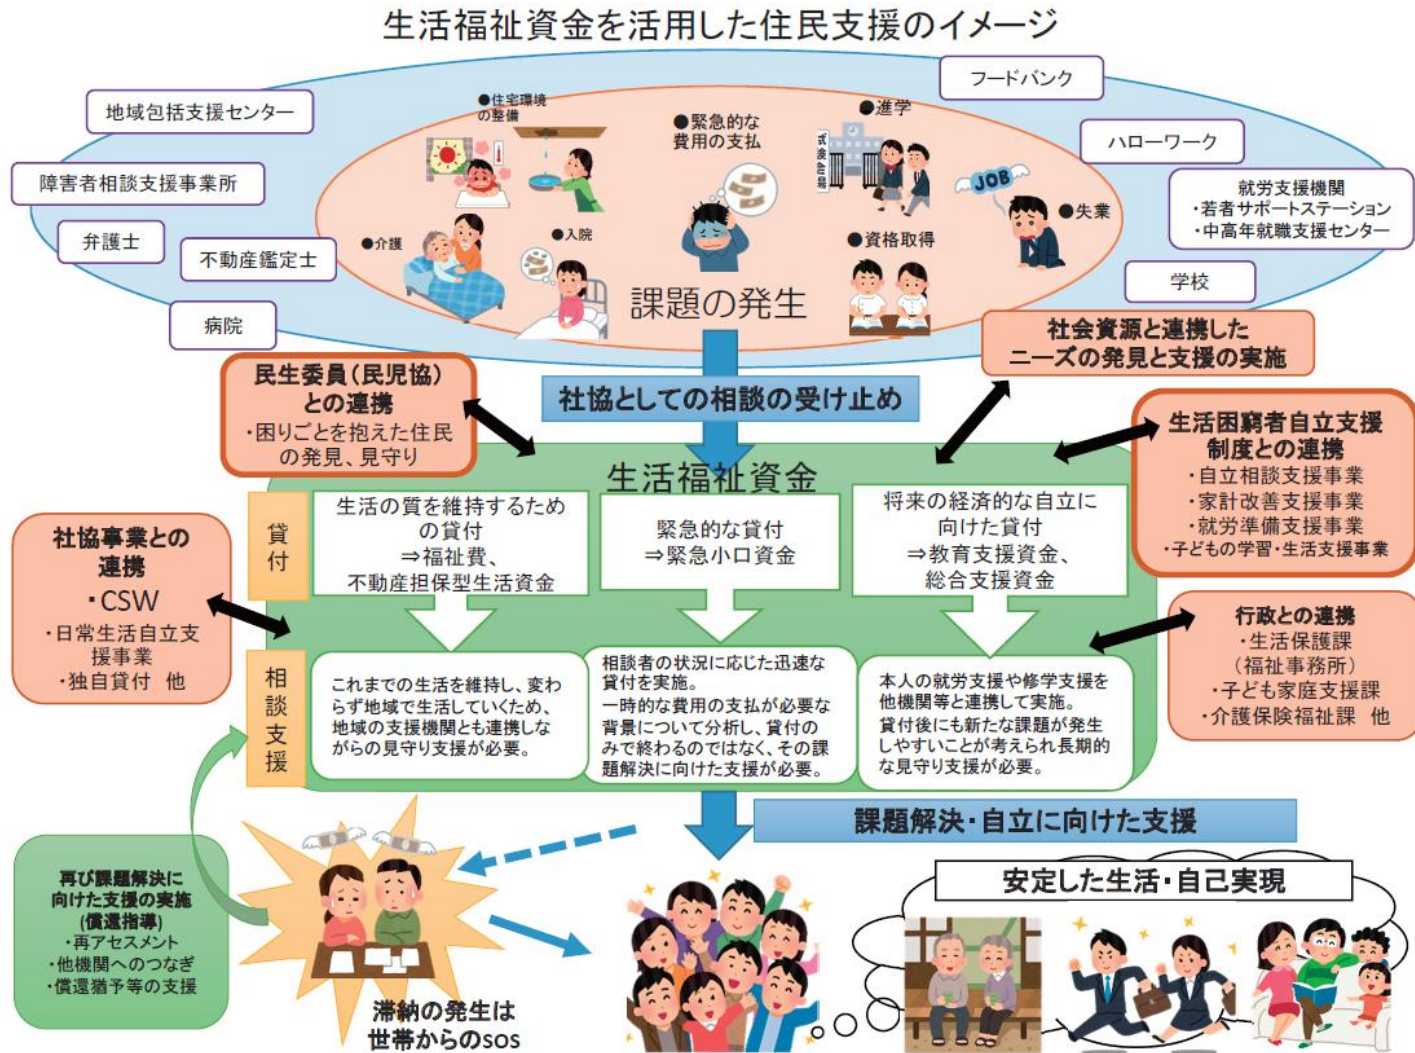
生活福祉資金を活用した住民支援のイメージ

地域包括支援センター

障害者相談支援事業所

弁護士

不動産鑑定士

病院

フードバンク

ハローワーク

就労支援機関
・若者サポートステーション
・中高年就職支援センター

学校

●住宅環境の整備

●緊急的な費用の支払

●進学

JOB

●失業

●介護

●入院

●資格取得

課題の発生

民生委員(民児協)との連携
・困りごとを抱えた住民の発見、見守り

社協としての相談の受け止め

社会資源と連携したニーズの発見と支援の実施

生活困窮者自立支援制度との連携
・自立相談支援事業
・家計改善支援事業
・就労準備支援事業
・子どもの学習・生活支援事業

生活福祉資金

貸付

生活の質を維持するための貸付
⇒福祉費、不動産担保型生活資金

緊急的な貸付
⇒緊急小口資金

将来の経済的な自立に向けた貸付
⇒教育支援資金、総合支援資金

社協事業との連携
・CSW
・日常生活自立支援事業
・独自貸付　他

相談支援

これまでの生活を維持し、変わらず地域で生活していくため、地域の支援機関とも連携しながらの見守り支援が必要。

相談者の状況に応じた迅速な貸付を実施。
一時的な費用の支払が必要な背景について分析し、貸付のみで終わるのではなく、その課題解決に向けた支援が必要。

本人の就労支援や修学支援を他機関等と連携して実施。
貸付後にも新たな課題が発生しやすいことが考えられ長期的な見守り支援が必要。

行政との連携
・生活保護課
（福祉事務所）
・子ども家庭支援課
・介護保険福祉課　他

課題解決・自立に向けた支援

再び課題解決に向けた支援の実施
(償還指導)
・再アセスメント
・他機関へのつなぎ
・償還猶予等の支援

滞納の発生は世帯からのSOS

安定した生活・自己実現